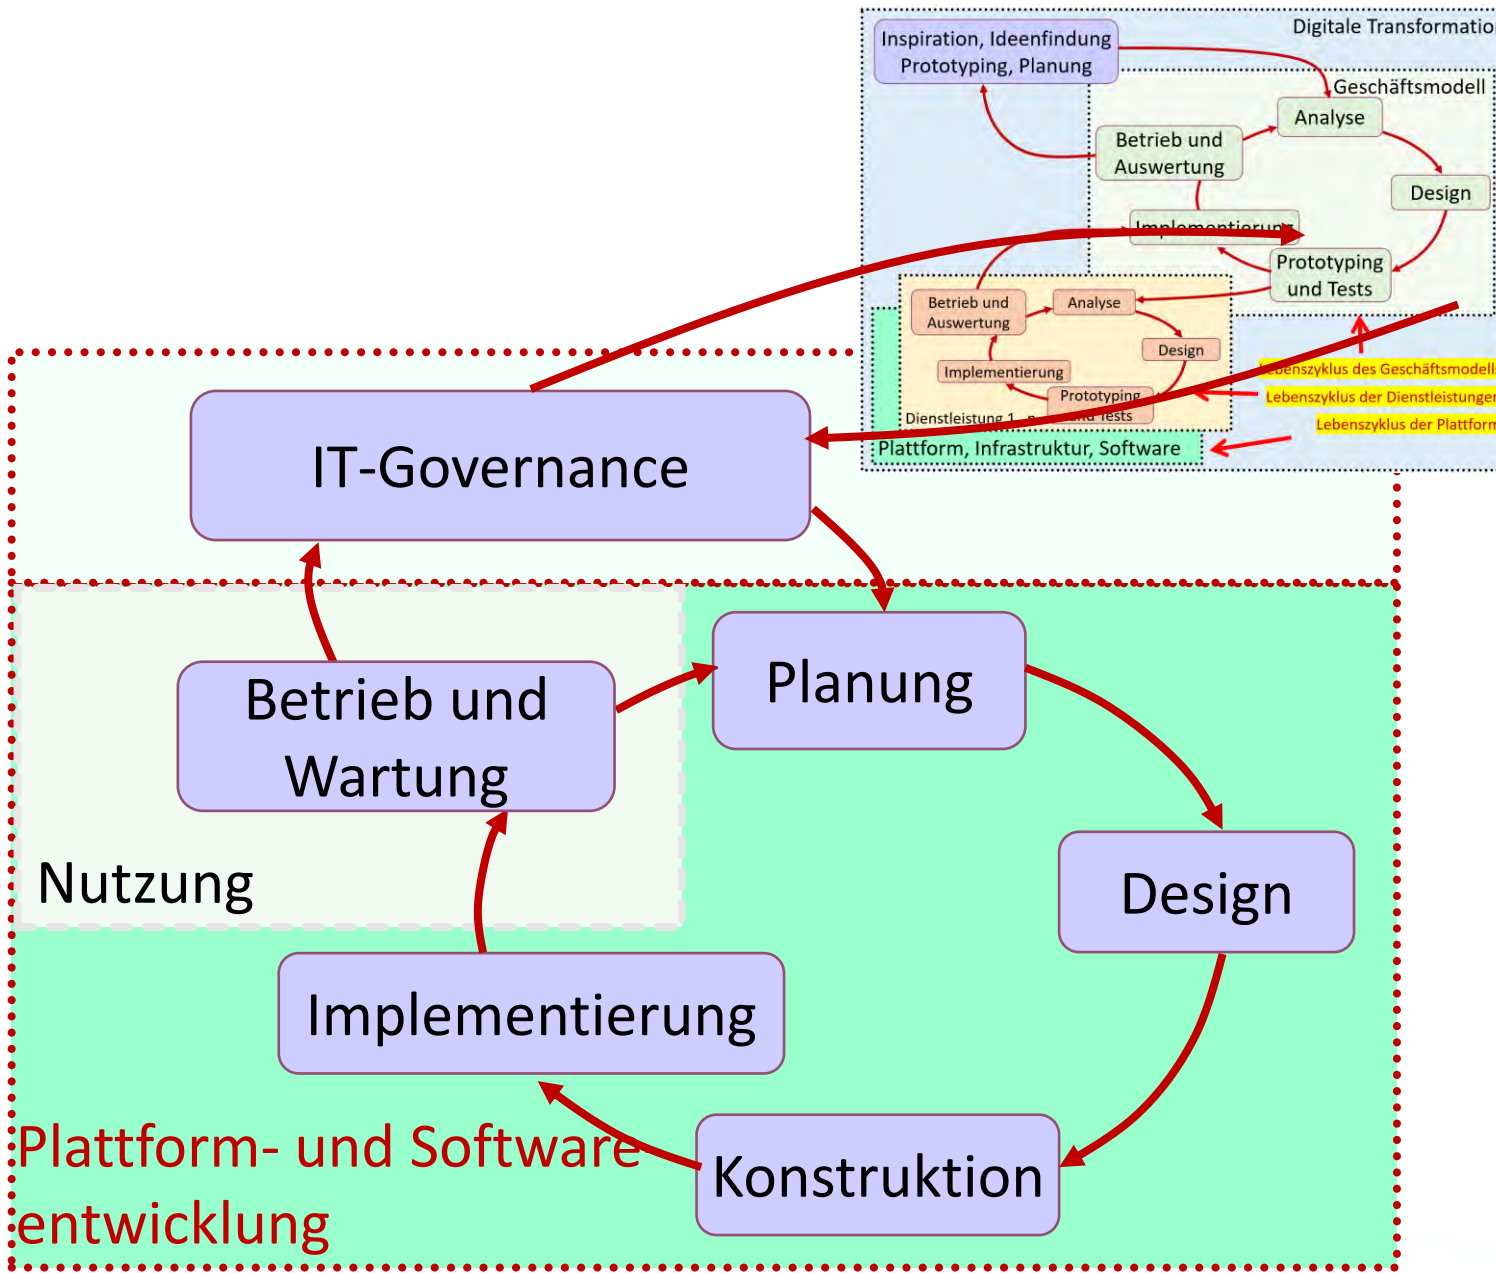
Digitale Transformatio

Inspiration, Ideenfindung Prototyping, Planung

Geschäftsmodell

Analyse

Betrieb und Auswertung

Design

Implementierung

Prototyping und Tests

Betrieb und Auswertung

Analyse

Design

Implementierung

Prototyping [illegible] Tests

Dienstleistung 1 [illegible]

Lebenszyklus des Geschäftsmodell

Lebenszyklus der Dienstleistunger

Lebenszyklus der Plattform

Plattform, Infrastruktur, Software

IT-Governance

Planung

Betrieb und Wartung

Nutzung

Design

Implementierung

Konstruktion

Plattform- und Software-entwicklung